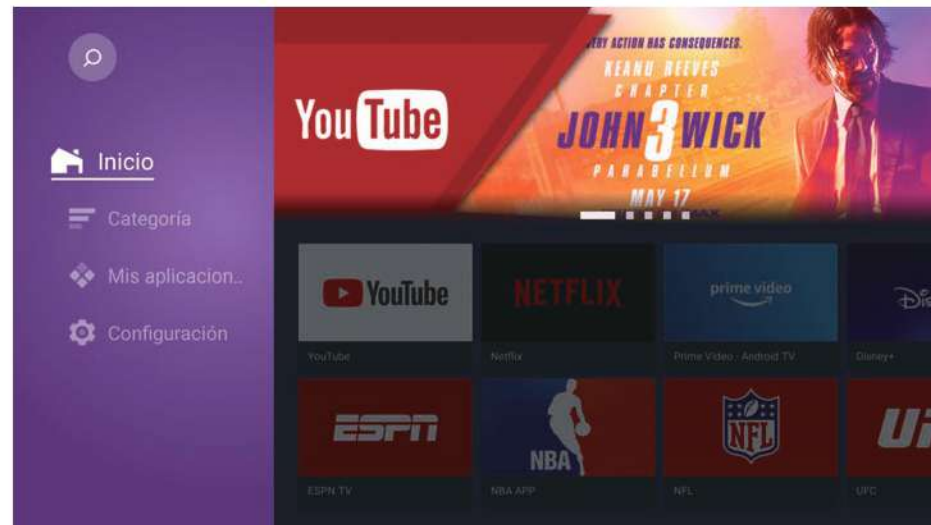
Inicio
Categoría
Mis aplicacion..
Configuración

YouTube
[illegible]RY ACTION HAS CONSEQUENCES.
KEANU REEVES
CHAPTER
JOHN 3 WICK
PARABELLUM
MAY 17

YouTube
YouTube
NETFLIX
Netflix
prime video
Prime Video - Android TV
Dis
Disney+
ESPN
ESPN TV
NBA
NBA APP
NFL
NFL
UF
UFC